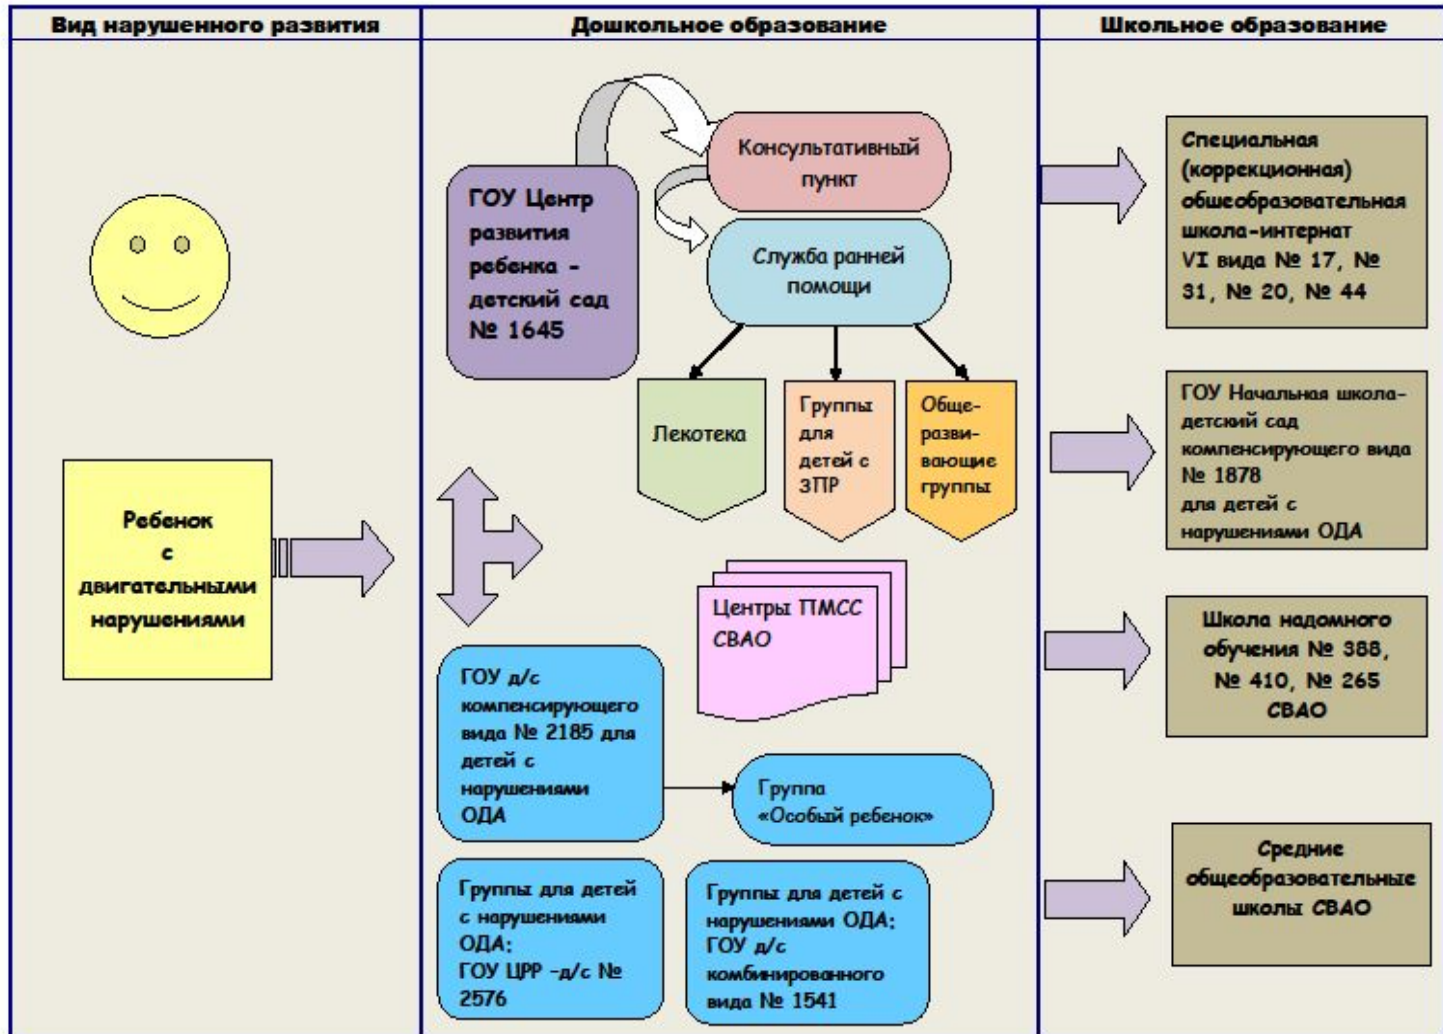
Вид нарушенного развития

Ребенок с двигательными нарушениями

Дошкольное образование

ГОУ Центр развития ребенка - детский сад № 1645

Консультативный пункт

Служба ранней помощи

Лекотека

Группы для детей с ЗПР

Общеразвивающие группы

Центры ПМСС СВАО

ГОУ д/с компенсирующего вида № 2185 для детей с нарушениями ОДА

Группа «Особый ребенок»

Группы для детей с нарушениями ОДА: ГОУ ЦРР -д/с № 2576

Группы для детей с нарушениями ОДА: ГОУ д/с комбинированного вида № 1541

Школьное образование

Специальная (коррекционная) общеобразовательная школа-интернат VI вида № 17, № 31, № 20, № 44

ГОУ Начальная школа-детский сад компенсирующего вида № 1878 для детей с нарушениями ОДА

Школа надомного обучения № 388, № 410, № 265 СВАО

Средние общеобразовательные школы СВАО